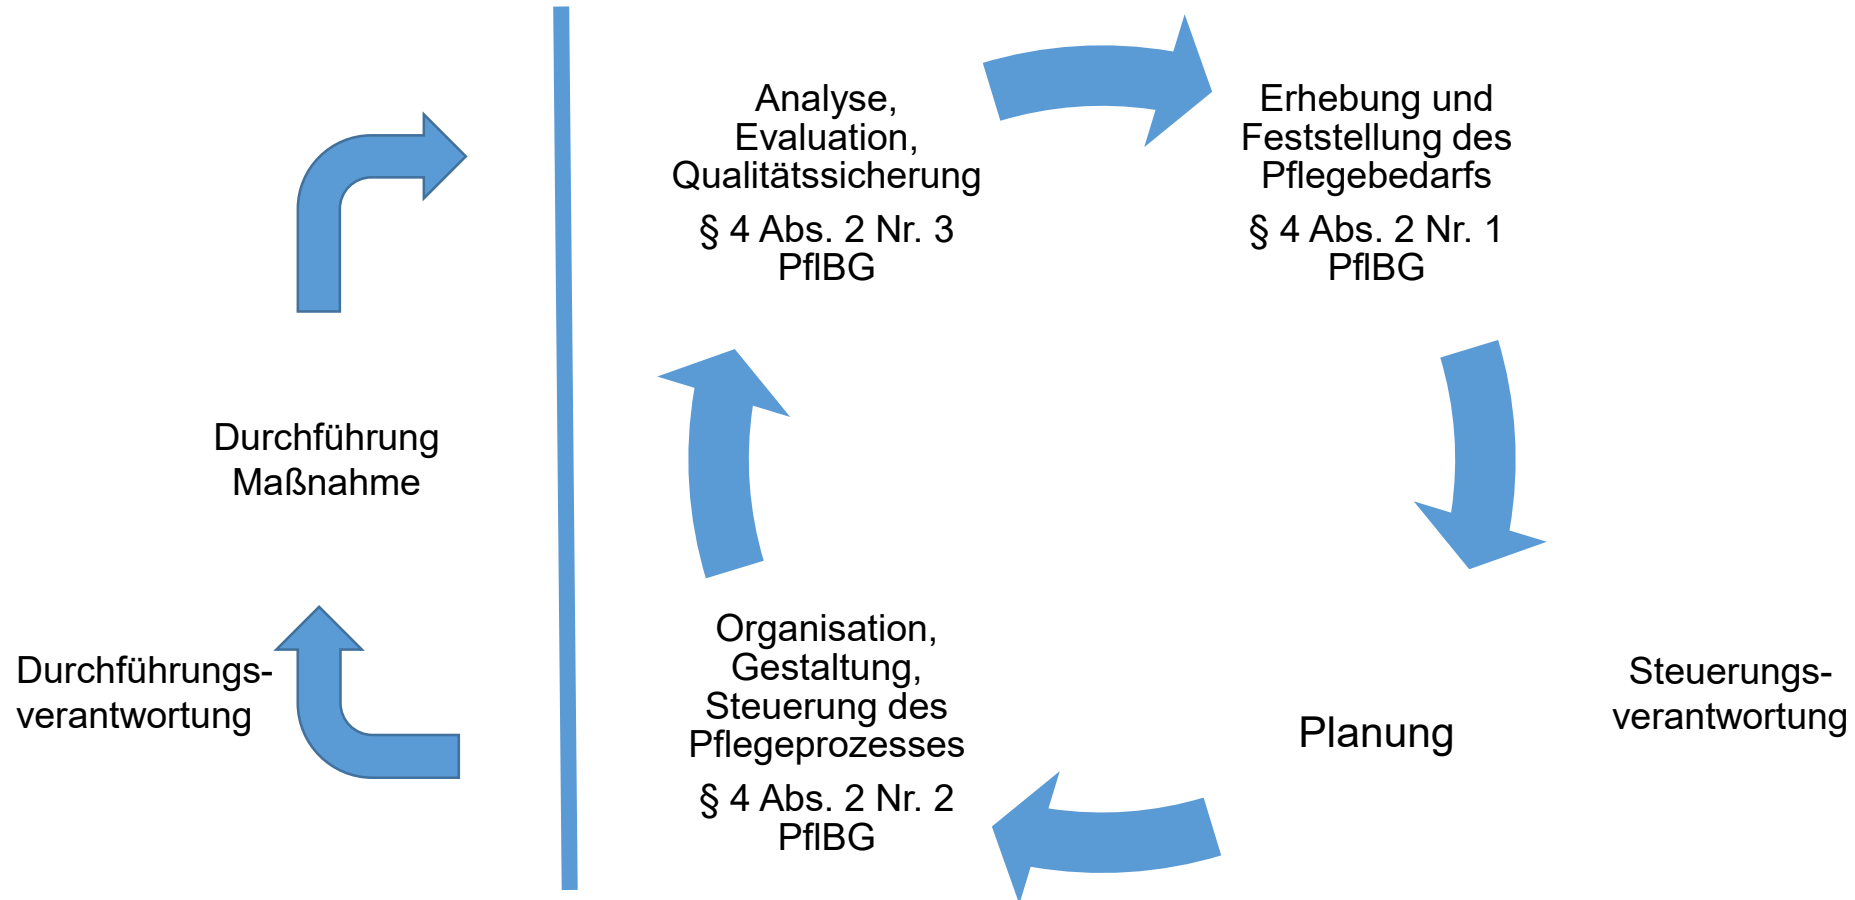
Analyse, Evaluation, Qualitätssicherung

§ 4 Abs. 2 Nr. 3 PflBG

Erhebung und Feststellung des Pflegebedarfs

§ 4 Abs. 2 Nr. 1 PflBG

Durchführung Maßnahme

Durchführungs-verantwortung

Organisation, Gestaltung, Steuerung des Pflegeprozesses

§ 4 Abs. 2 Nr. 2 PflBG

Planung

Steuerungs-verantwortung